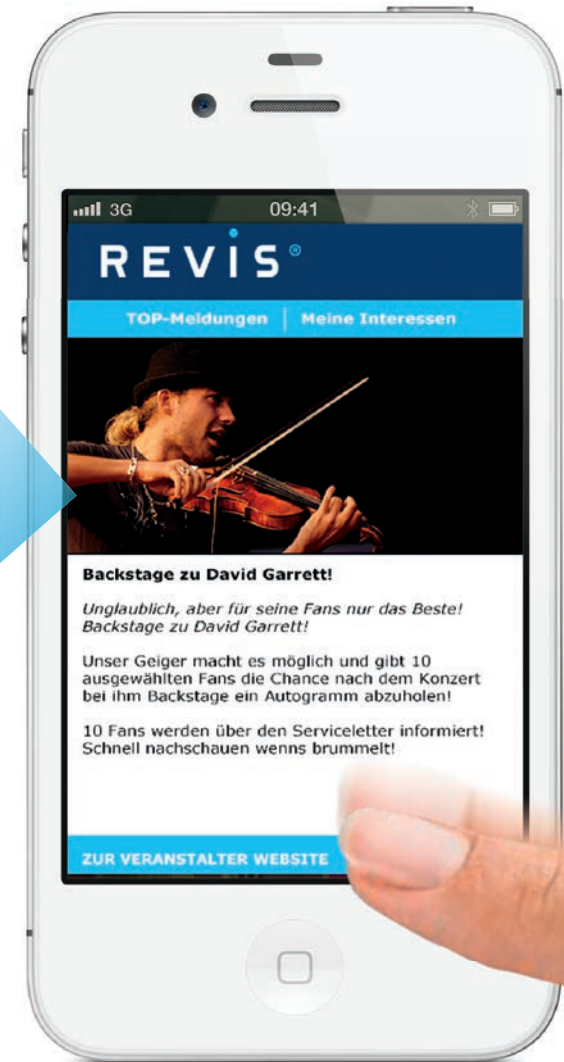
3G 09:41

REVIS®

TOP-Meldungen | Meine Interessen

Backstage zu David Garrett!

Unglaublich, aber für seine Fans nur das Beste! Backstage zu David Garrett!

Unser Geiger macht es möglich und gibt 10 ausgewählten Fans die Chance nach dem Konzert bei ihm Backstage ein Autogramm abzuholen!

10 Fans werden über den Serviceletter informiert! Schnell nachschauen wenns brummelt!

ZUR VERANSTALTER WEBSITE